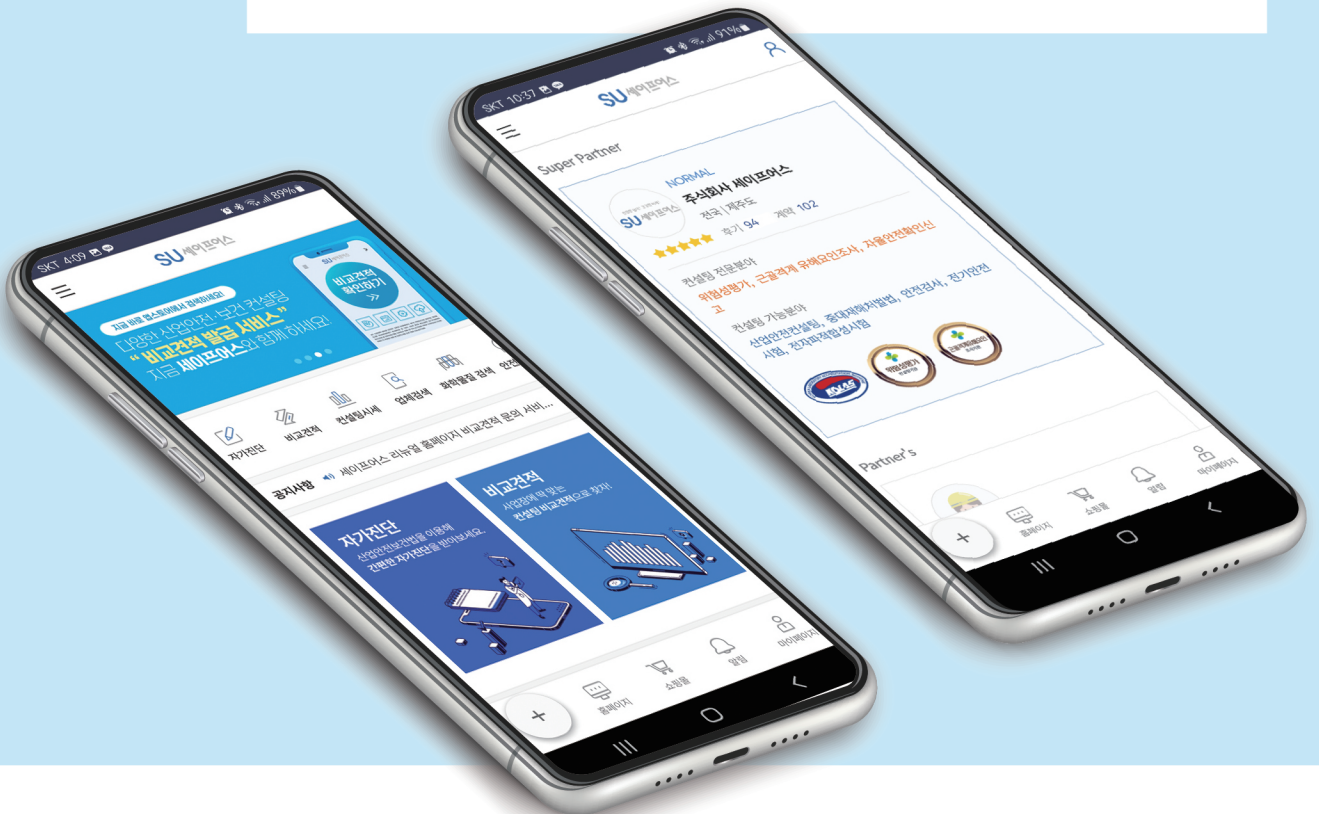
SKT 4:09
85%
SU 세이프어스
지금 바로 앱스토어에서 검색하세요!
다양한 산업안전·보건 컨설팅
"비교견적 발급 서비스"
지금 세이프어스와 함께 하세요!
비교견적 확인하기
>>
자가진단
비교견적
컨설팅시세
업체검색
화학물질 검색
안전
공지사항
세이프어스 리뉴얼 홈페이지 비교견적 문의 서비...
자가진단
산업안전보건법을 이용해 간편한 자가진단을 받아보세요.
비교견적
사업장에 딱 맞는 컨설팅 비교견적으로 찾자!
+
홈페이지
쇼핑몰
알림
마이페이지

SKT 10:37
91%
SU 세이프어스
Super Partner
NORMAL
주식회사 세이프어스
전국 | 제주도
후기 94
계약 102
컨설팅 전문분야
위험성평가, 근골격계 유해요인조사, 자율안전확인신고
컨설팅 가능분야
산업안전컨설팅, 중대재해처벌법, 안전점검, 전기안전시험, 전자파적합성시험
KOLAS
위험성평가
Partner's
+
홈페이지
쇼핑몰
알림
마이페이지